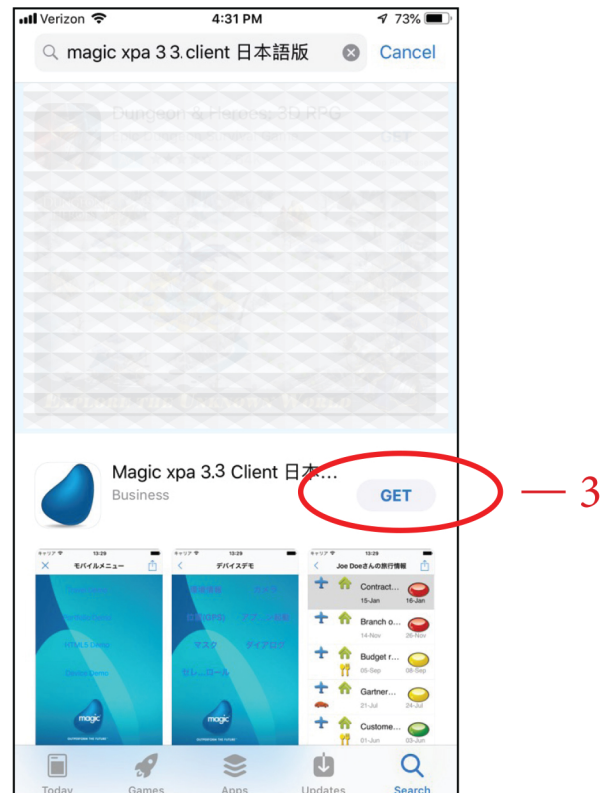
Verizon 4:31 PM 73%

magic xpa 3.3 client 日本語版

Cancel

Dungeon & Heroes: 3D RPG

Magic xpa 3.3 Client 日本…

Business

GET

— 3

キャリア 13:29

モバイルメニュー

デバイスデモ

カメラ

位置(GPS)

アップ表示

マスク

ダイアログ

カレンダー

magic

Joe Doeさんの旅行情報

Contract...

15-Jan

16-Jan

Branch o...

14-Nov

26-Nov

Budget r...

05-Sep

08-Sep

Gartner...

21-Jul

24-Jul

Custome...

01-Jun

03-Jun

Today

Games

Apps

Updates

Search